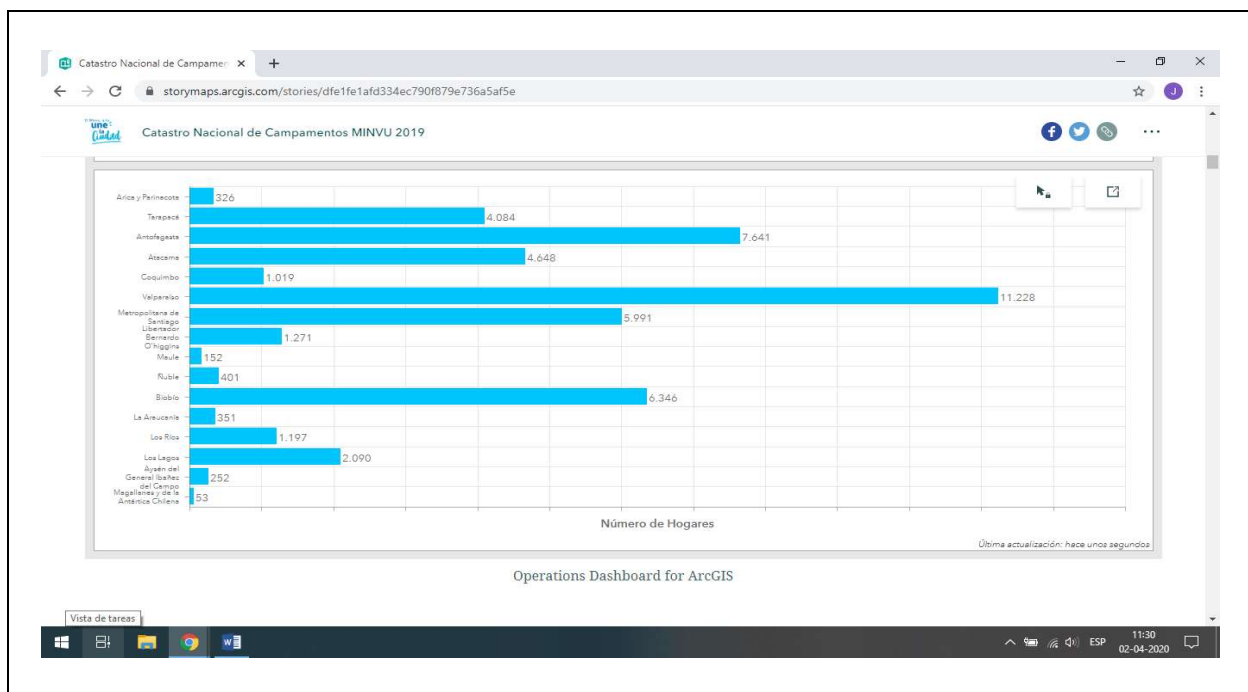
Catastro Nacional de Campamer ×

storymaps.arcgis.com/stories/dfe1fe1afd334ec790f879e736a5af5e

Catastro Nacional de Campamentos MINVU 2019

Arica y Parinacota 326
Tarapacá 4.084
Antofagasta 7.641
Atacama 4.648
Coquimbo 1.019
Valparaíso 11.228
Metropolitana de Santiago 5.991
Libertador Bernardo O'higgins 1.271
Maule 152
Ñuble 401
Biobío 6.346
La Araucanía 351
Los Ríos 1.197
Los Lagos 2.090
Aysén del General Ibañez del Campo 252
Magallanes y de la Antártica Chilena 53

Número de Hogares

Última actualización: hace unos segundos

Operations Dashboard for ArcGIS

Vista de tareas

ESP 11:30 02-04-2020